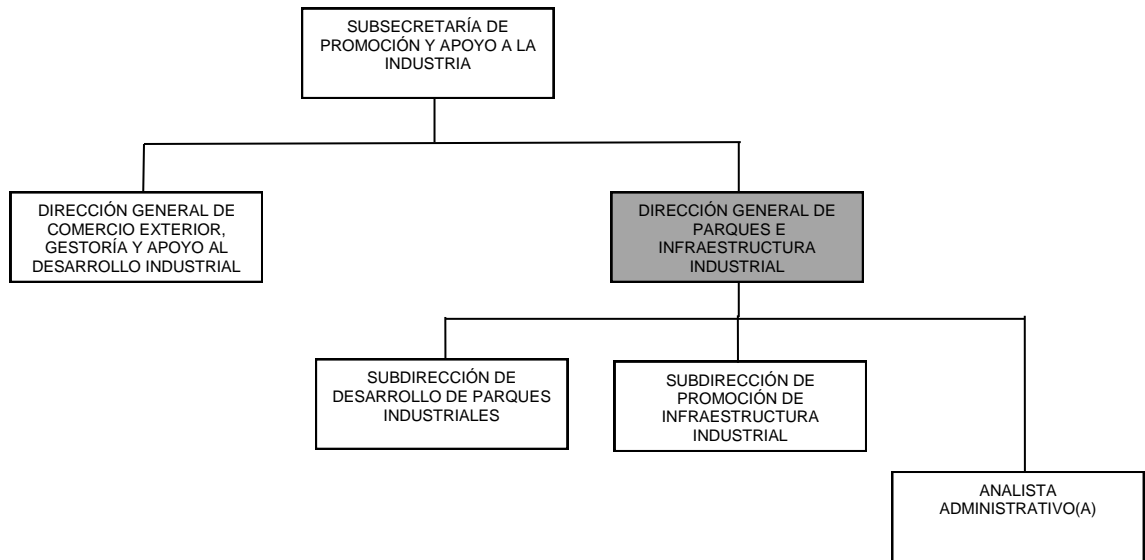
SUBSECRETARÍA DE PROMOCIÓN Y APOYO A LA INDUSTRIA

DIRECCIÓN GENERAL DE COMERCIO EXTERIOR, GESTORÍA Y APOYO AL DESARROLLO INDUSTRIAL

DIRECCIÓN GENERAL DE PARQUES E INFRAESTRUCTURA INDUSTRIAL

SUBDIRECCIÓN DE DESARROLLO DE PARQUES INDUSTRIALES

SUBDIRECCIÓN DE PROMOCIÓN DE INFRAESTRUCTURA INDUSTRIAL

ANALISTA ADMINISTRATIVO(A)